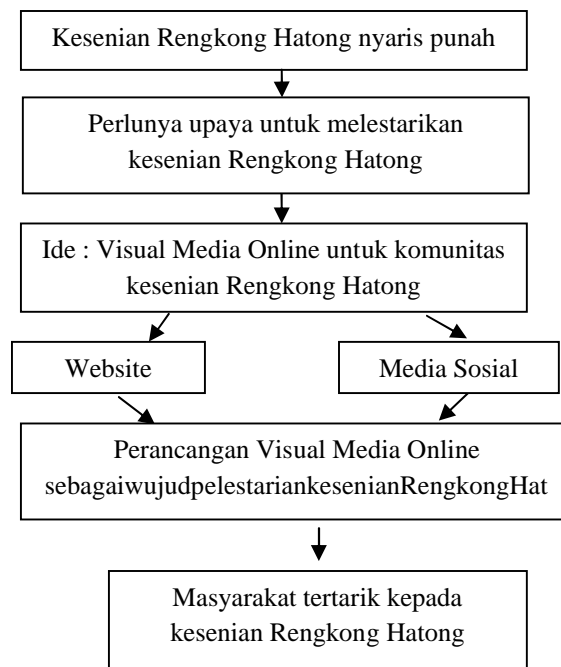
Kesenian Rengkong Hatong nyaris punah

Perlunya upaya untuk melestarikan kesenian Rengkong Hatong

Ide : Visual Media Online untuk komunitas kesenian Rengkong Hatong

Website

Media Sosial

Perancangan Visual Media Online sebagaiwujudpelestariankesenianRengkongHat

Masyarakat tertarik kepada kesenian Rengkong Hatong